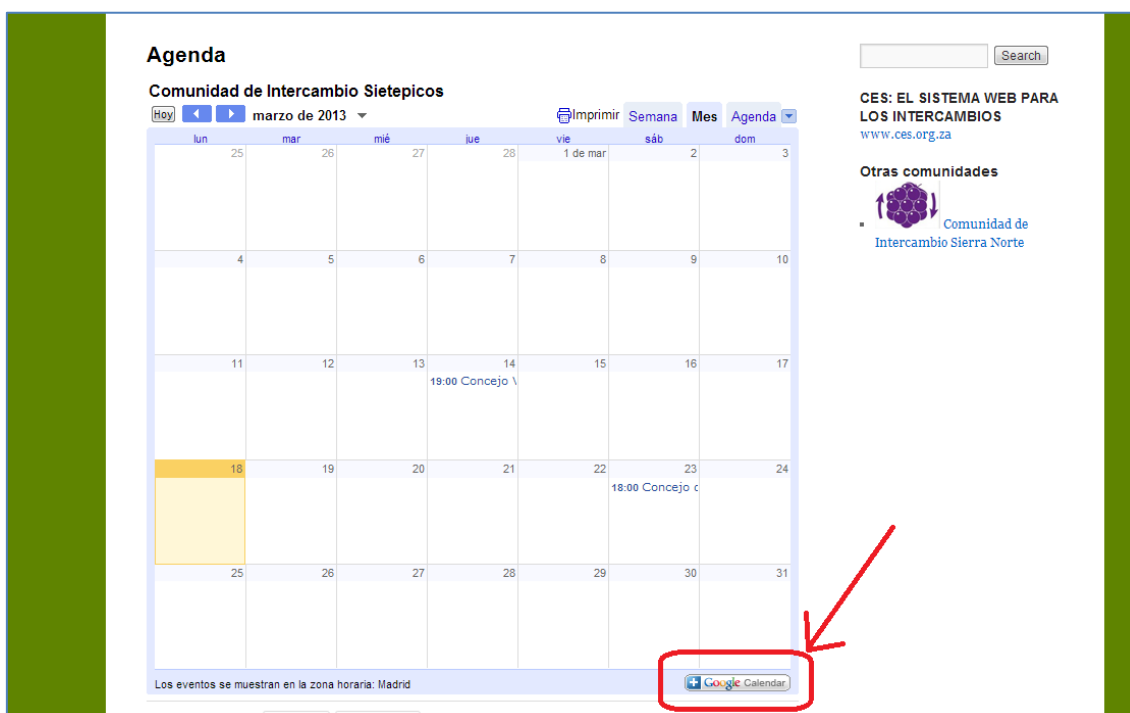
Agenda

Comunidad de Intercambio Sietepicos

Hoy marzo de 2013 Imprimir Semana Mes Agenda

| lun | mar | mié | jue | vie | sáb | dom |
|---|---|---|---|---|---|---|
| 25 | 26 | 27 | 28 | 1 de mar | 2 | 3 |
| 4 | 5 | 6 | 7 | 8 | 9 | 10 |
| 11 | 12 | 13 | 14 19:00 Concejo \ | 15 | 16 | 17 |
| 18 | 19 | 20 | 21 | 22 | 23 18:00 Concejo c | 24 |
| 25 | 26 | 27 | 28 | 29 | 30 | 31 |

Los eventos se muestran en la zona horaria: Madrid

Google Calendar

Search

CES: EL SISTEMA WEB PARA LOS INTERCAMBIOS
www.ces.org.za

Otras comunidades

Comunidad de Intercambio Sierra Norte